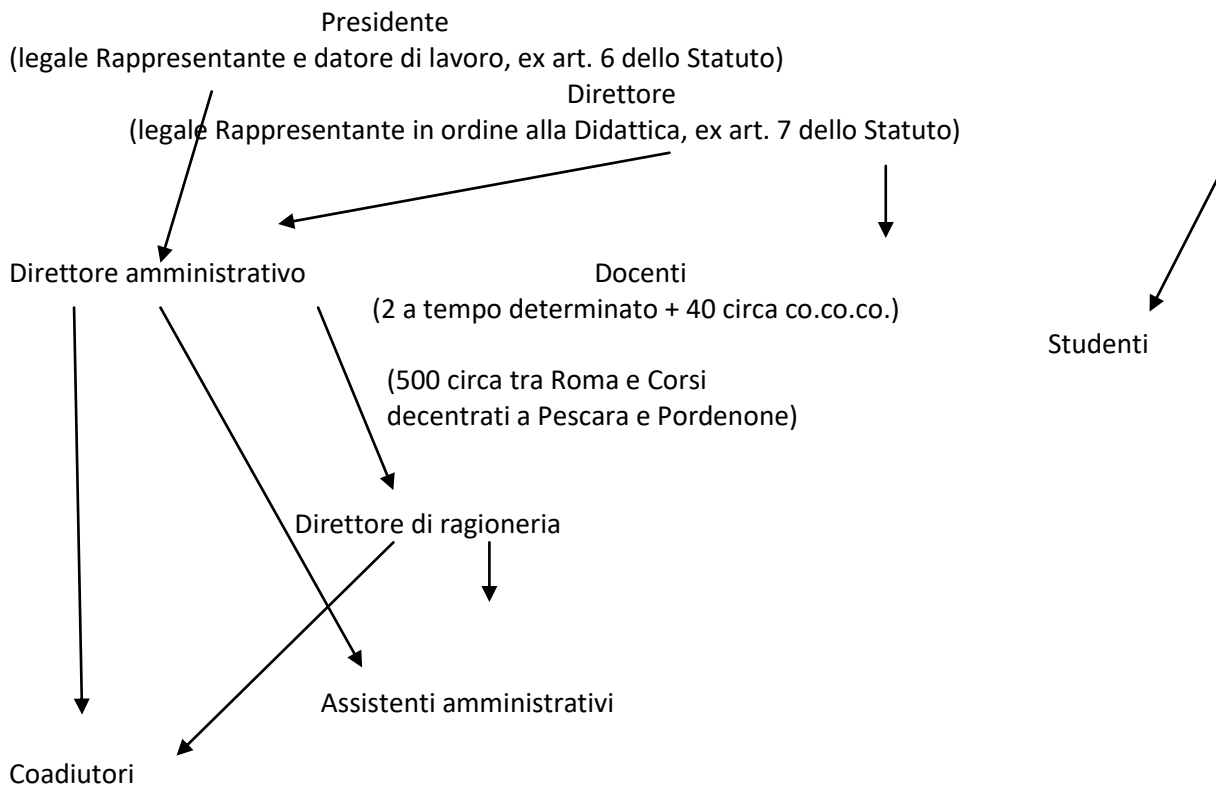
Presidente
(legale Rappresentante e datore di lavoro, ex art. 6 dello Statuto)

Direttore
(legale Rappresentante in ordine alla Didattica, ex art. 7 dello Statuto)

Direttore amministrativo

Docenti
(2 a tempo determinato + 40 circa co.co.co.)

Studenti

(500 circa tra Roma e Corsi decentrati a Pescara e Pordenone)

Direttore di ragioneria

Assistenti amministrativi

Coadiutori